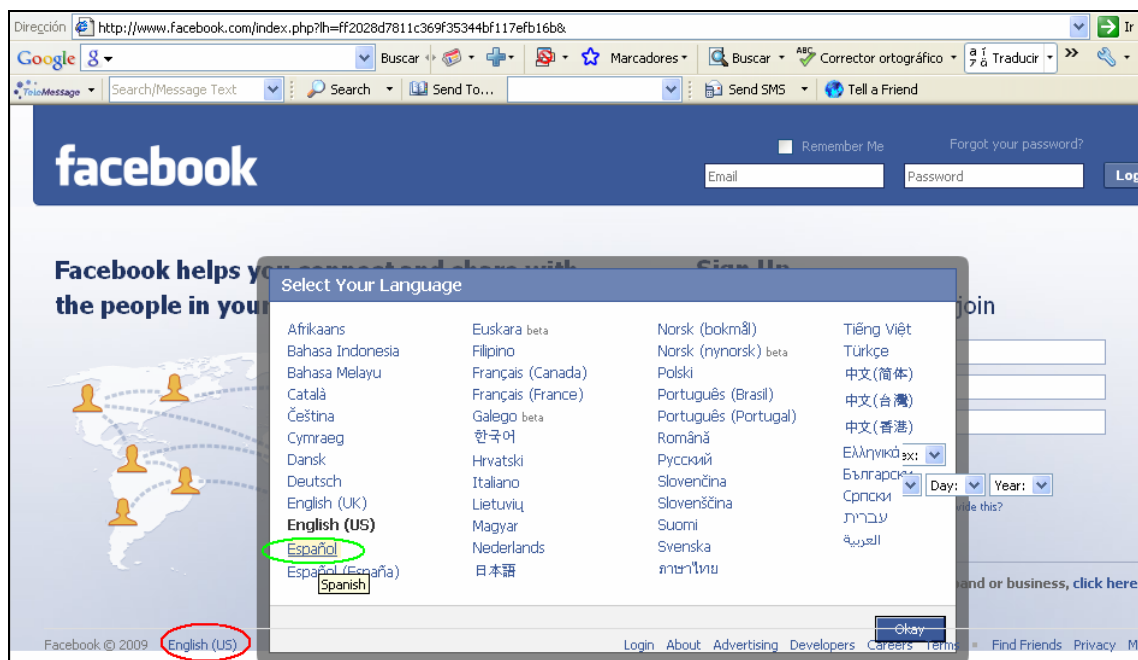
Dirección http://www.facebook.com/index.php?lh=ff2028d7811c369f35344bf117efb16b& Ir

Google 8 Buscar Marcadores Buscar Corrector ortográfico Traducir

TelaMessage Search/Message Text Search Send To... Send SMS Tell a Friend

facebook

Remember Me Forgot your password?

Email Password Log

Facebook helps y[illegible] the people in you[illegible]

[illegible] join

Select Your Language

Afrikaans
Bahasa Indonesia
Bahasa Melayu
Català
Čeština
Cymraeg
Dansk
Deutsch
English (UK)
English (US)
Español
Español (España)

Euskara beta
Filipino
Français (Canada)
Français (France)
Galego beta
한국어
Hrvatski
Italiano
Lietuvių
Magyar
Nederlands
日本語

Norsk (bokmål)
Norsk (nynorsk) beta
Polski
Português (Brasil)
Português (Portugal)
Română
Русский
Slovenčina
Slovenščina
Suomi
Svenska
ภาษาไทย

Tiếng Việt
Türkçe
中文(简体)
中文(台灣)
中文(香港)
Ελληνικά
Български
Српски
עברית
العربية

Spanish

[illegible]x: Day: Year:

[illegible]ide this?

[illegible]and or business, click here

Okay

Facebook © 2009 English (US)

Login About Advertising Developers Careers Terms Find Friends Privacy M